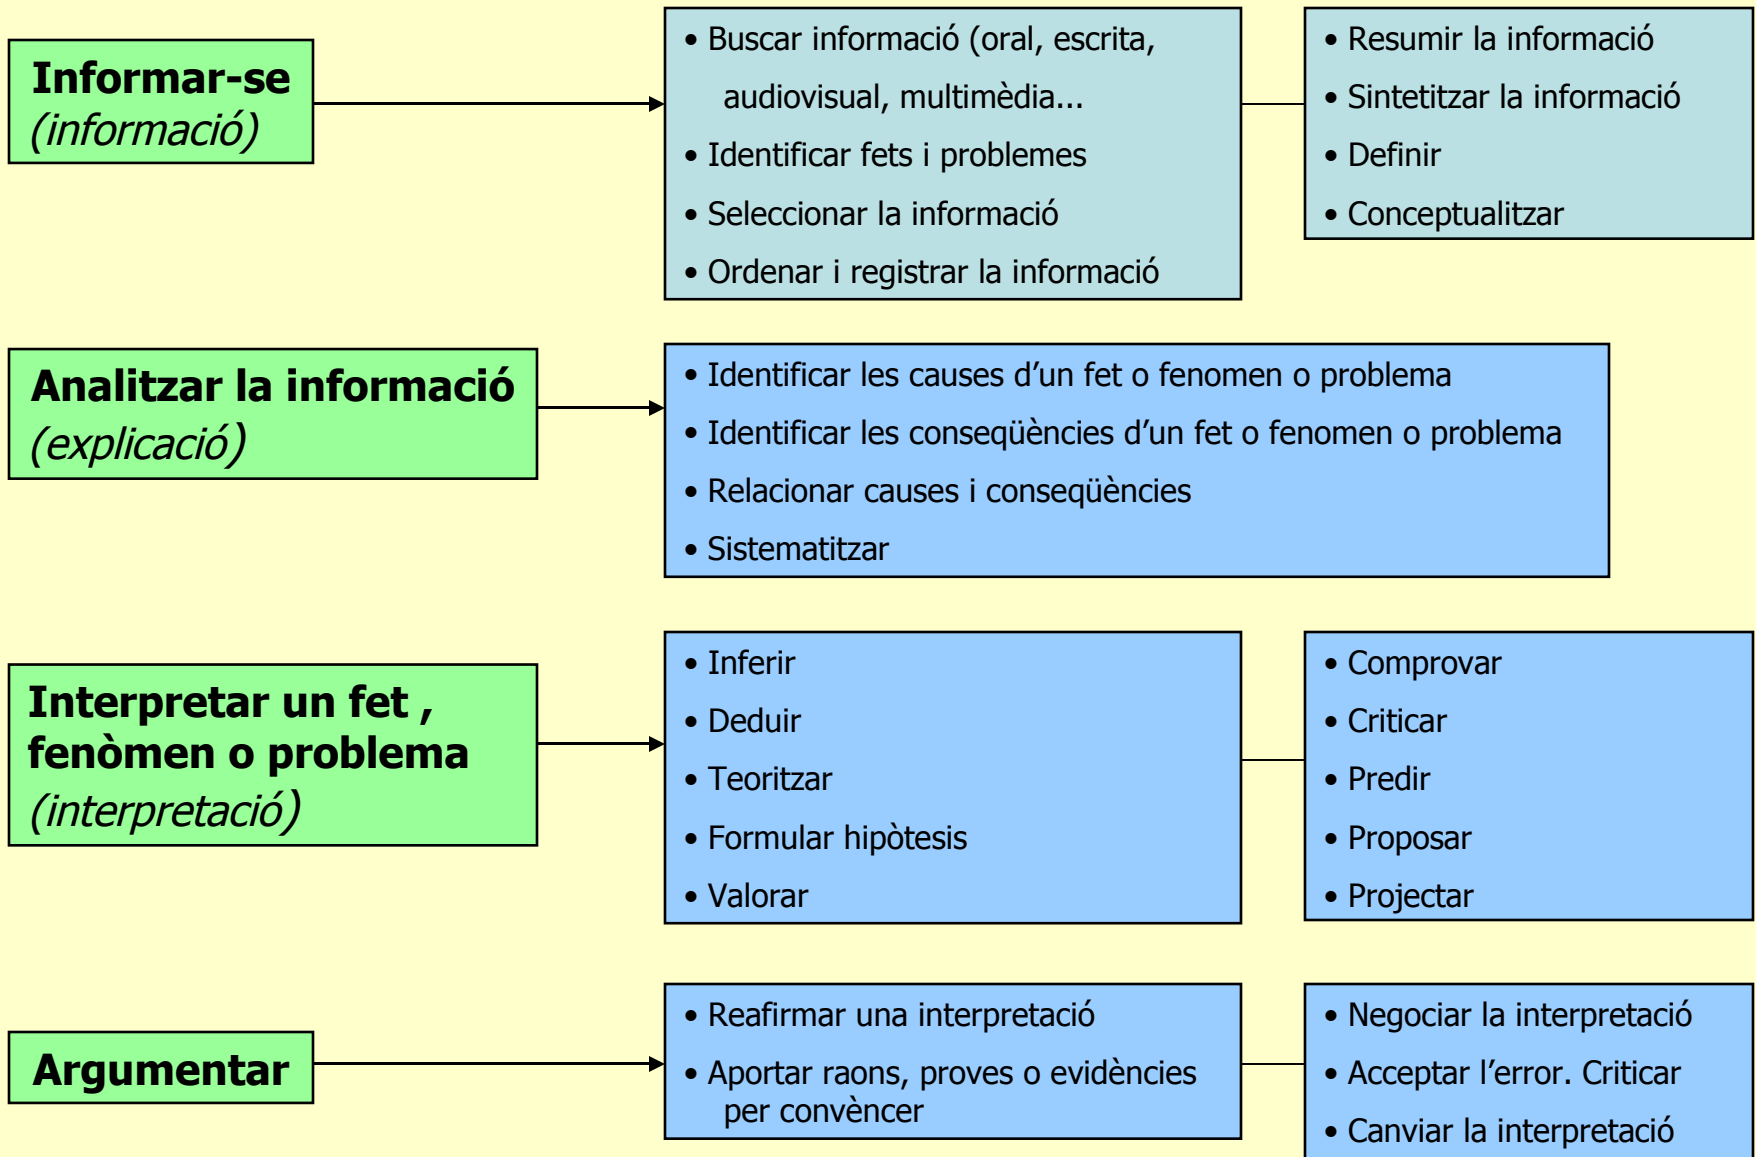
**Informar-se**
*(informació)*

• Buscar informació (oral, escrita, audiovisual, multimèdia...
• Identificar fets i problemes
• Seleccionar la informació
• Ordenar i registrar la informació

• Resumir la informació
• Sintetitzar la informació
• Definir
• Conceptualitzar

**Analitzar la informació**
*(explicació)*

• Identificar les causes d'un fet o fenomen o problema
• Identificar les conseqüències d'un fet o fenomen o problema
• Relacionar causes i conseqüències
• Sistematitzar

**Interpretar un fet , fenòmen o problema**
*(interpretació)*

• Inferir
• Deduir
• Teoritzar
• Formular hipòtesis
• Valorar

• Comprovar
• Criticar
• Predir
• Proposar
• Projectar

**Argumentar**

• Reafirmar una interpretació
• Aportar raons, proves o evidències per convèncer

• Negociar la interpretació
• Acceptar l'error. Criticar
• Canviar la interpretació